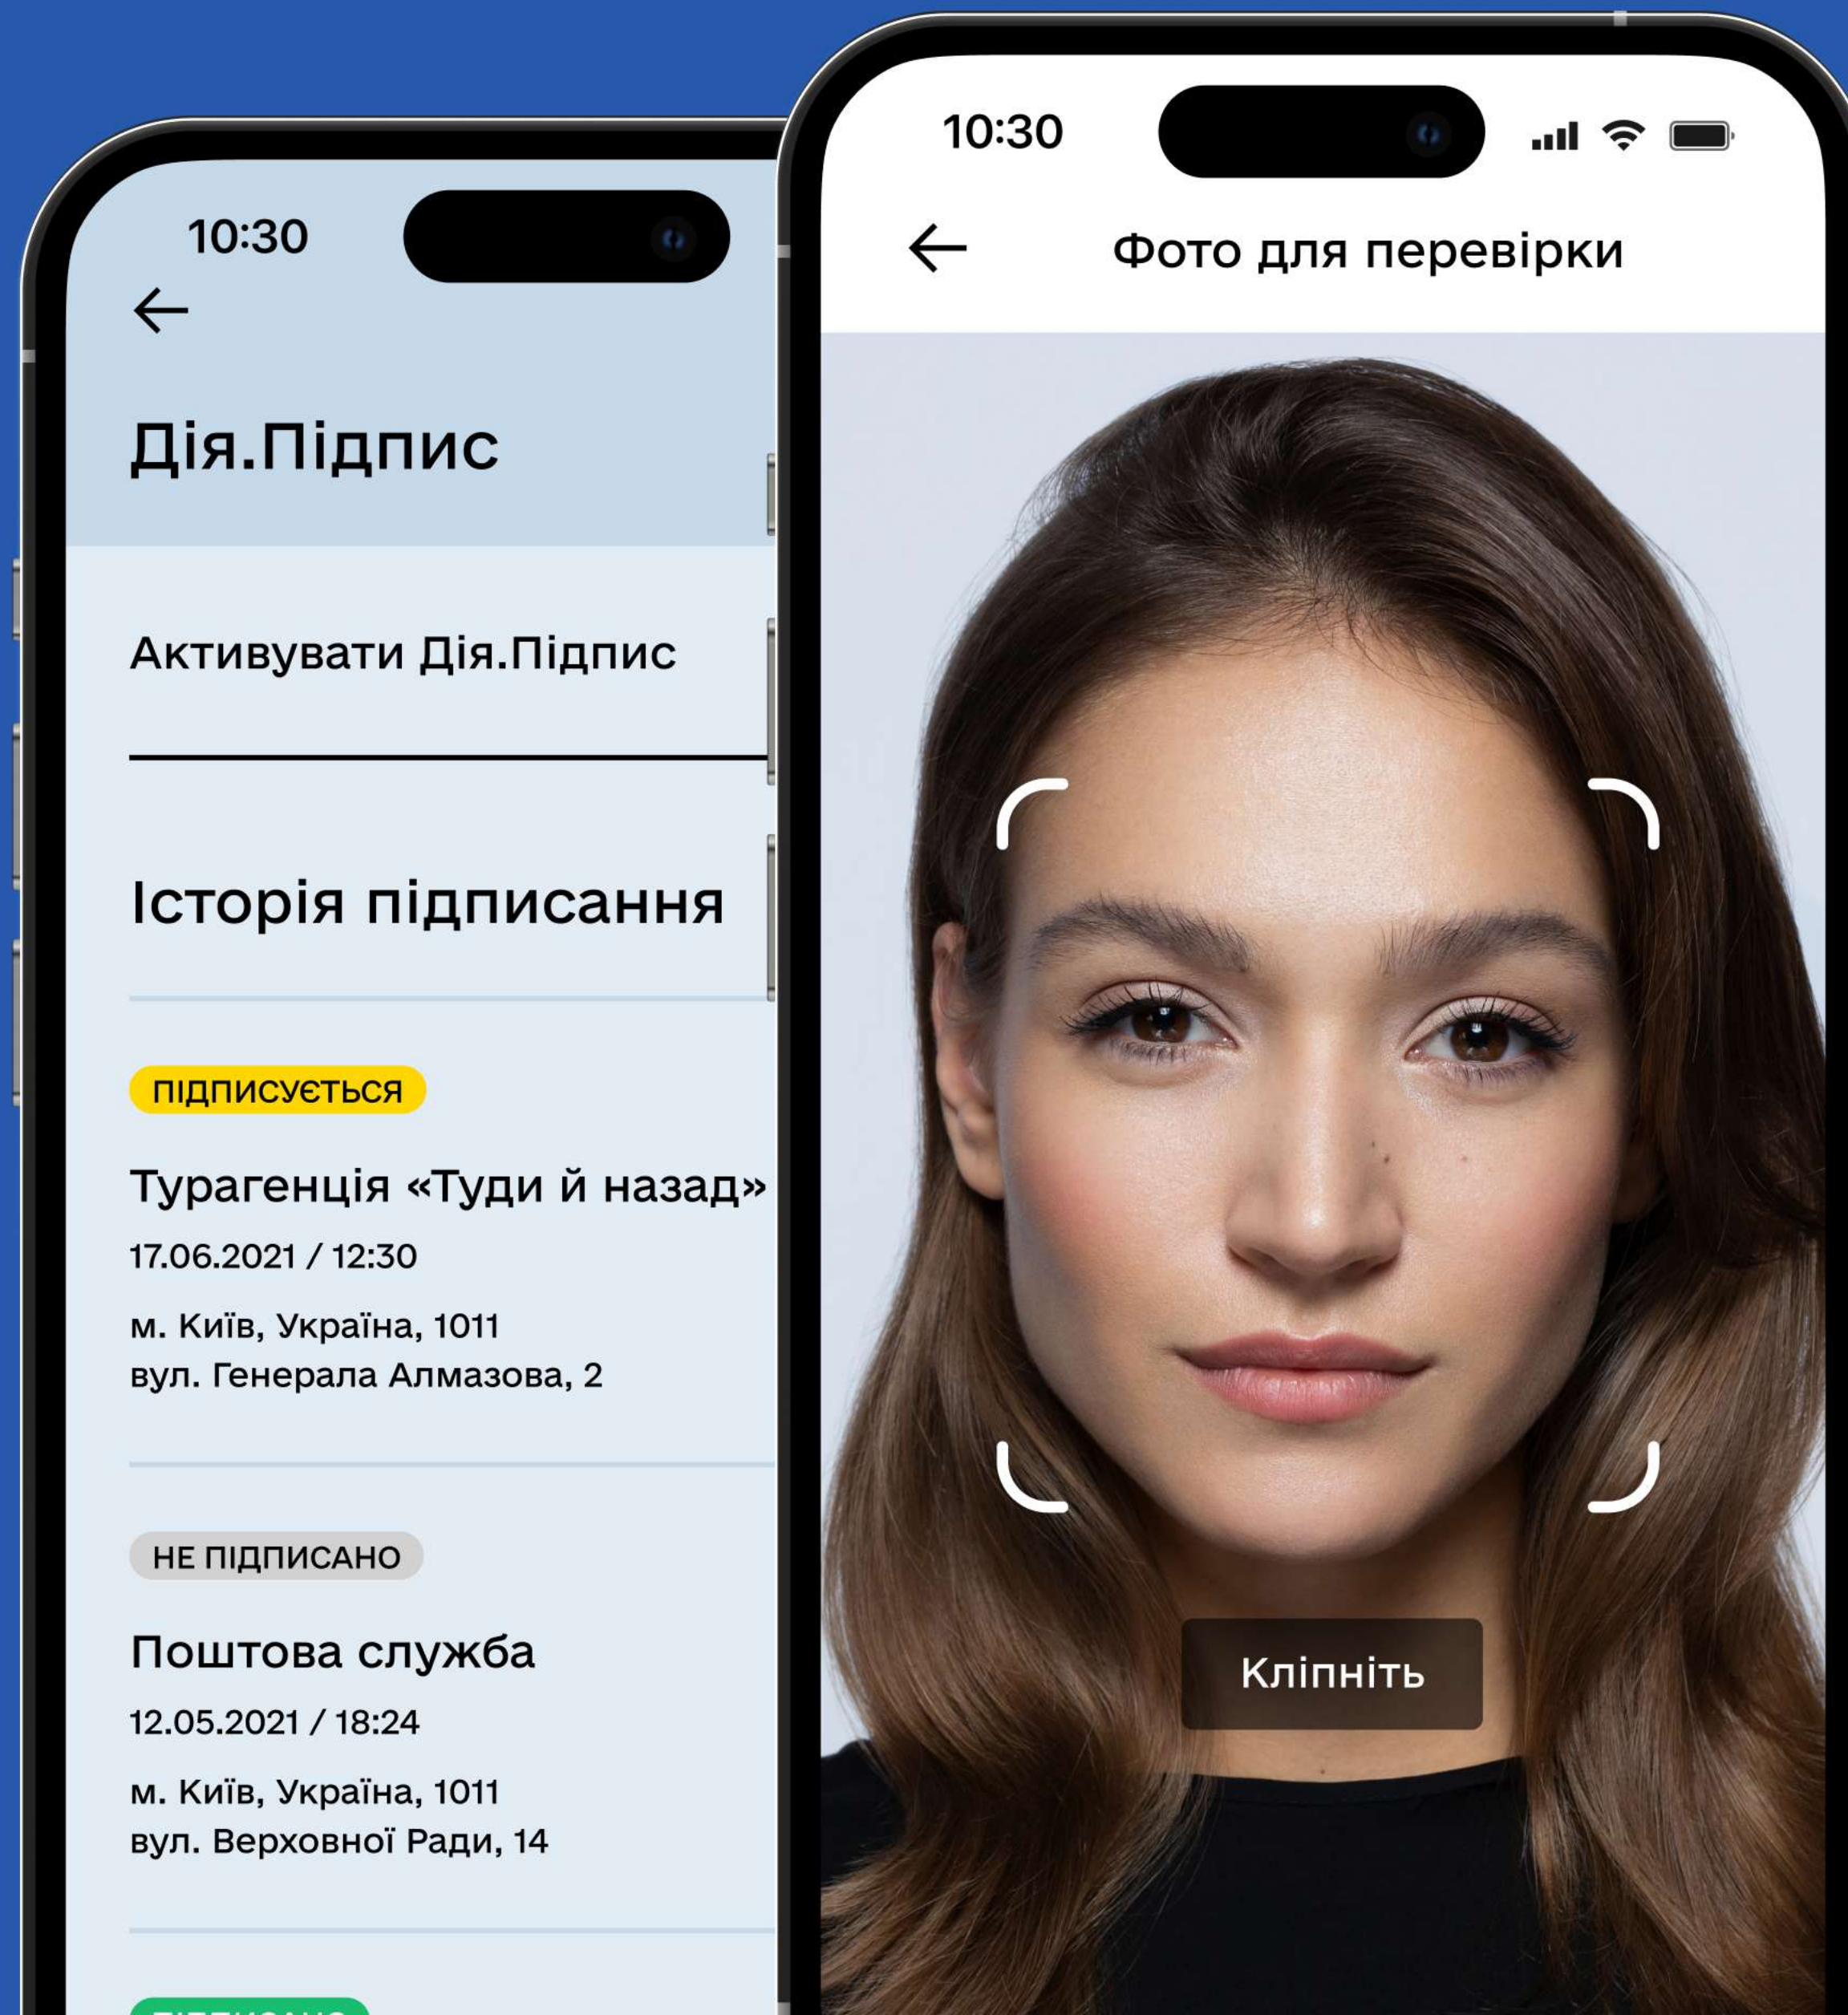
10:30

Дія.Підпис

Активувати Дія.Підпис

Історія підписання

ПІДПИСУЄТЬСЯ

Турагенція «Туди й назад»

17.06.2021 / 12:30

м. Київ, Україна, 1011
вул. Генерала Алмазова, 2

НЕ ПІДПИСАНО

Поштова служба

12.05.2021 / 18:24

м. Київ, Україна, 1011
вул. Верховної Ради, 14

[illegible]

10:30

Фото для перевірки

Кліпніть